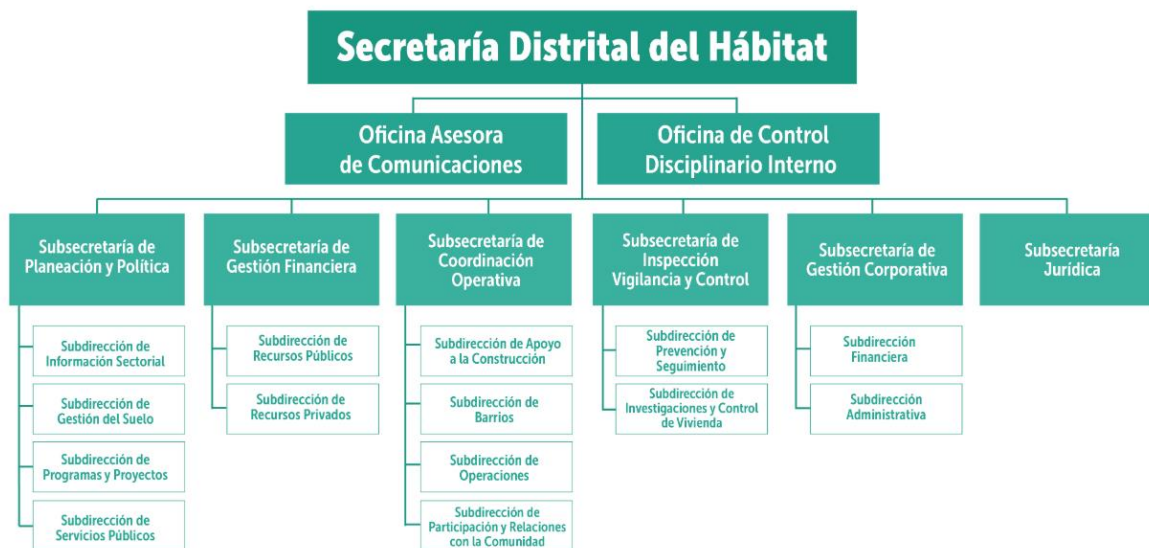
Secretaría Distrital del Hábitat

Oficina Asesora de Comunicaciones

Oficina de Control Disciplinario Interno

Subsecretaría de Planeación y Política

Subdirección de Información Sectorial

Subdirección de Gestión del Suelo

Subdirección de Programas y Proyectos

Subdirección de Servicios Públicos

Subsecretaría de Gestión Financiera

Subdirección de Recursos Públicos

Subdirección de Recursos Privados

Subsecretaría de Coordinación Operativa

Subdirección de Apoyo a la Construcción

Subdirección de Barrios

Subdirección de Operaciones

Subdirección de Participación y Relaciones con la Comunidad

Subsecretaría de Inspección Vigilancia y Control

Subdirección de Prevención y Seguimiento

Subdirección de Investigaciones y Control de Vivienda

Subsecretaría de Gestión Corporativa

Subdirección Financiera

Subdirección Administrativa

Subsecretaría Jurídica